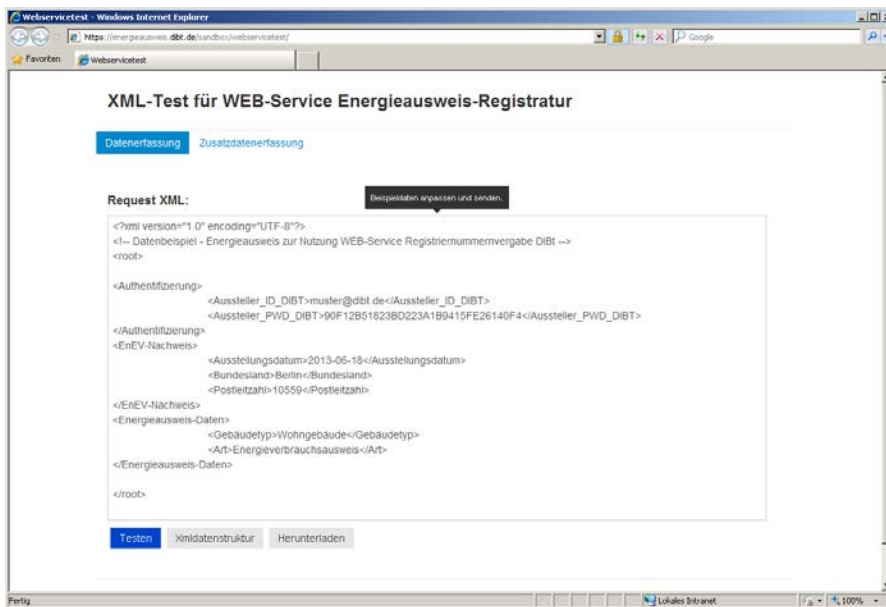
Webservicetest - Windows Internet Explorer

https://energieausweis.dibt.de/sandbox/webservicetest/

Google

Favoriten

Webservicetest

XML-Test für WEB-Service Energieausweis-Registratur

Datenerfassung Zusatzdatenerfassung

Request XML:

Beispieldaten anpassen und senden.

<?xml version="1.0" encoding="UTF-8"?>
<!-- Datenbeispiel - Energieausweis zur Nutzung WEB-Service Registriernummernvergabe DIBt -->
<root>

<Authentifizierung>
<Aussteller_ID_DIBT>muster@dibt.de</Aussteller_ID_DIBT>
<Aussteller_PWD_DIBT>90F12B51823BD223A1B9415FE26140F4</Aussteller_PWD_DIBT>
</Authentifizierung>
<EnEV-Nachweis>
<Ausstellungsdatum>2013-06-18</Ausstellungsdatum>
<Bundesland>Berlin</Bundesland>
<Postleitzahl>10559</Postleitzahl>
</EnEV-Nachweis>
<Energieausweis-Daten>
<Gebäudetyp>Wohngebäude</Gebäudetyp>
<Art>Energieverbrauchsausweis</Art>
</Energieausweis-Daten>

</root>

Testen Xmldatenstruktur Herunterladen

Fertig

Lokales Intranet

100%